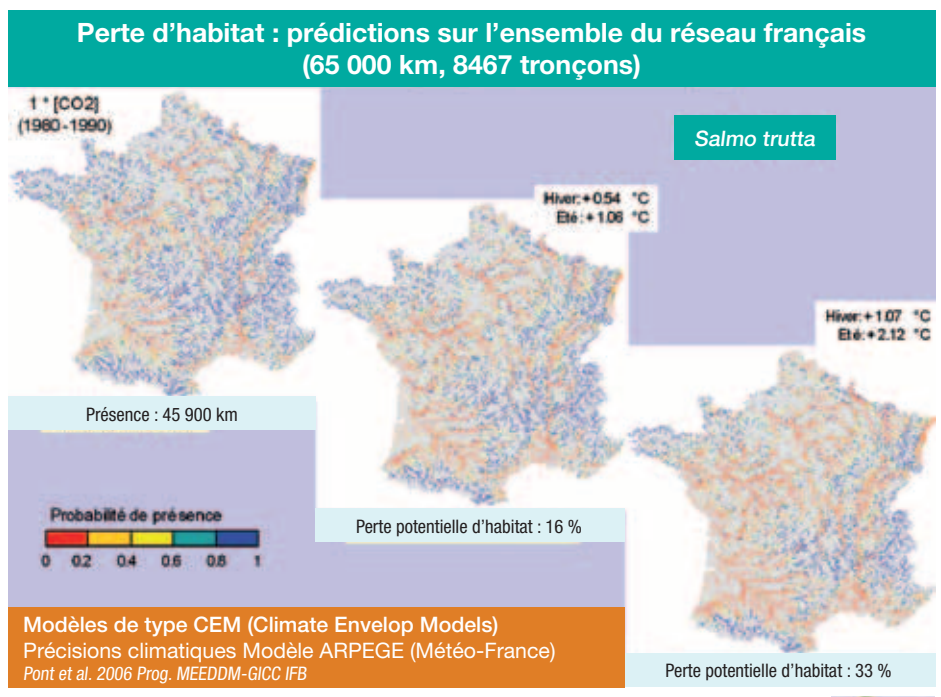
Perte d'habitat : prédictions sur l'ensemble du réseau français (65 000 km, 8467 tronçons)

1 * [CO2] (1960-1990)

Salmo trutta

Hiver : + 0.54 °C
Eté : + 1.06 °C

Hiver : + 1.07 °C
Eté : + 2.12 °C

Présence : 45 900 km

Probabilité de présence

0 0.2 0.4 0.6 0.8 1

Perte potentielle d'habitat : 16 %

Modèles de type CEM (Climate Envelop Models)
Précisions climatiques Modèle ARPEGE (Météo-France)
Pont et al. 2006 Prog. MEEDDM-GICC IFB

Perte potentielle d'habitat : 33 %